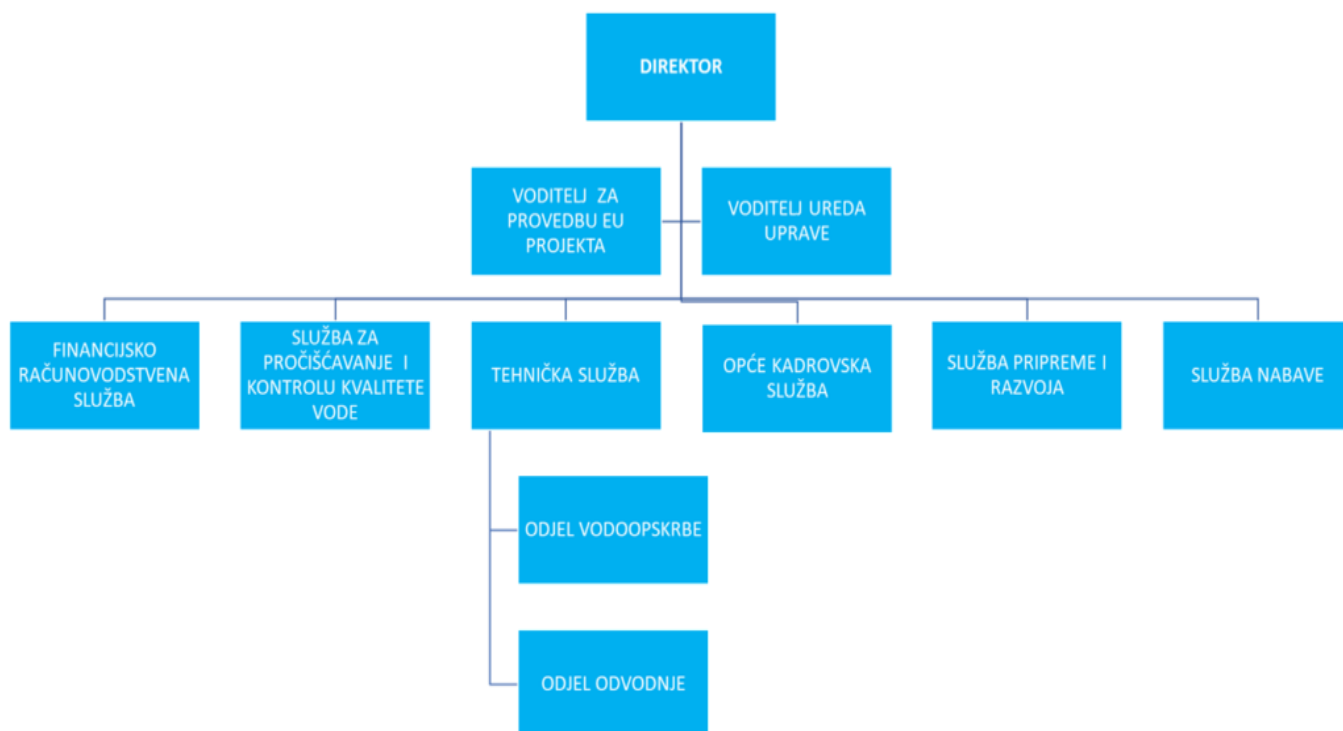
DIREKTOR

VODITELJ ZA PROVEDBU EU PROJEKTA

VODITELJ UREDA UPRAVE

FINANCIJSKO RAČUNOVODSTVENA SLUŽBA

SLUŽBA ZA PROČIŠĆAVANJE I KONTROLU KVALITETE VODE

TEHNIČKA SLUŽBA

OPĆE KADROVSKA SLUŽBA

SLUŽBA PRIPREME I RAZVOJA

SLUŽBA NABAVE

ODJEL VODOOPSKRBE

ODJEL ODVODNJE